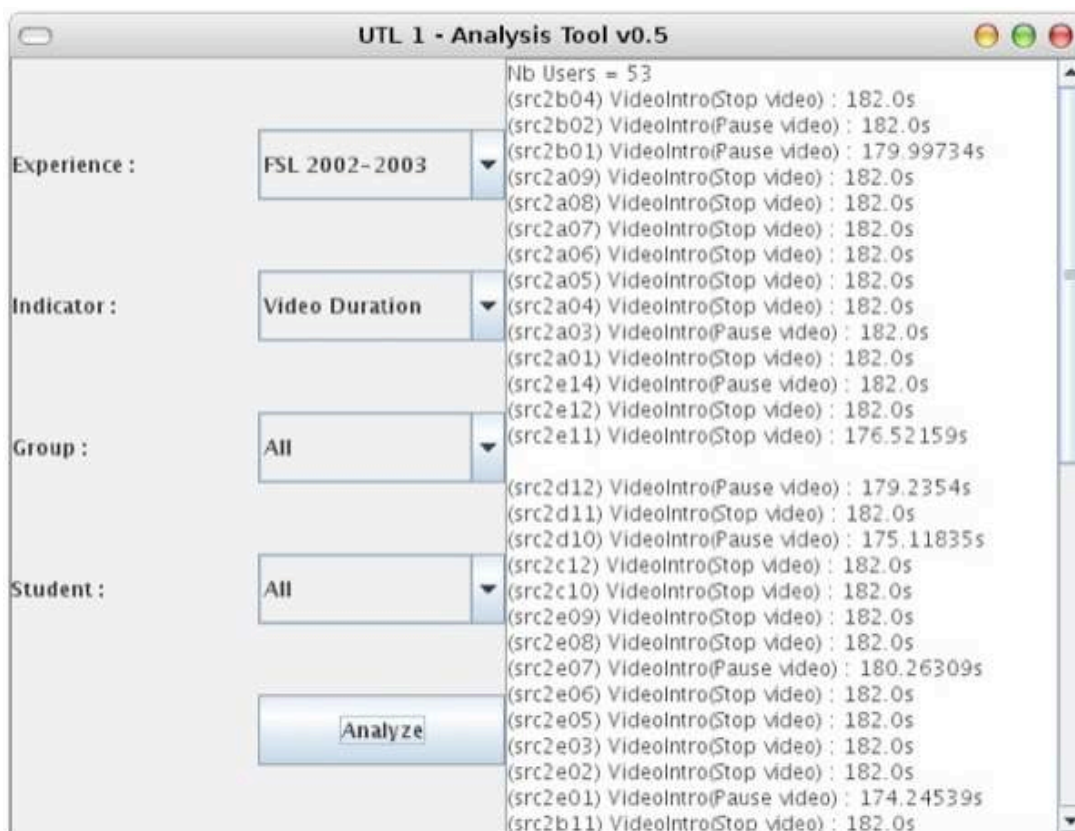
UTL 1 - Analysis Tool v0.5

Experience : FSL 2002-2003

Indicator : Video Duration

Group : All

Student : All

Analyze

Nb Users = 53
(src2b04) VideoIntro(Stop video) : 182.0s
(src2b02) VideoIntro(Pause video) : 182.0s
(src2b01) VideoIntro(Pause video) : 179.99734s
(src2a09) VideoIntro(Stop video) : 182.0s
(src2a08) VideoIntro(Stop video) : 182.0s
(src2a07) VideoIntro(Stop video) : 182.0s
(src2a06) VideoIntro(Stop video) : 182.0s
(src2a05) VideoIntro(Stop video) : 182.0s
(src2a04) VideoIntro(Stop video) : 182.0s
(src2a03) VideoIntro(Pause video) : 182.0s
(src2a01) VideoIntro(Stop video) : 182.0s
(src2e14) VideoIntro(Pause video) : 182.0s
(src2e12) VideoIntro(Stop video) : 182.0s
(src2e11) VideoIntro(Stop video) : 176.52159s

(src2d12) VideoIntro(Pause video) : 179.2354s
(src2d11) VideoIntro(Stop video) : 182.0s
(src2d10) VideoIntro(Pause video) : 175.11835s
(src2c12) VideoIntro(Stop video) : 182.0s
(src2c10) VideoIntro(Stop video) : 182.0s
(src2e09) VideoIntro(Stop video) : 182.0s
(src2e08) VideoIntro(Stop video) : 182.0s
(src2e07) VideoIntro(Pause video) : 180.26309s
(src2e06) VideoIntro(Stop video) : 182.0s
(src2e05) VideoIntro(Stop video) : 182.0s
(src2e03) VideoIntro(Stop video) : 182.0s
(src2e02) VideoIntro(Stop video) : 182.0s
(src2e01) VideoIntro(Pause video) : 174.24539s
(src2b11) VideoIntro(Stop video) : 182.0s